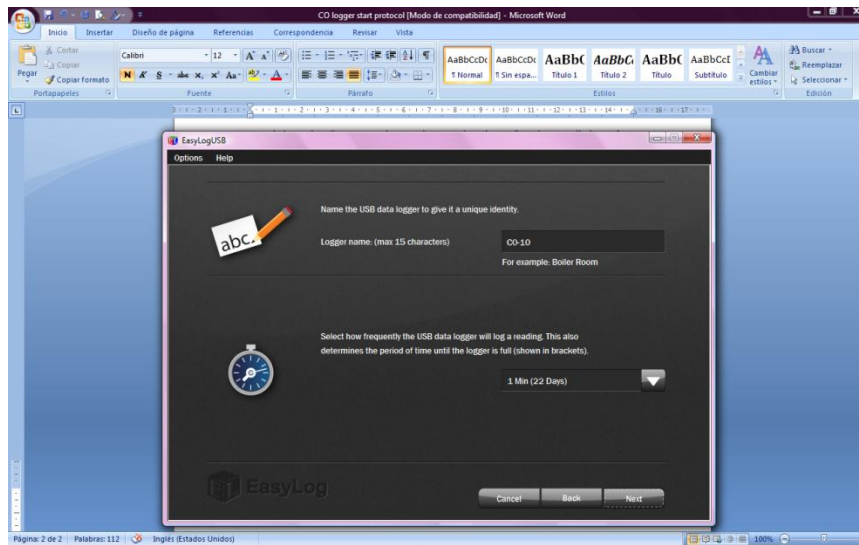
CO logger start protocol [Modo de compatibilidad] - Microsoft Word

Inicio Insertar Diseño de página Referencias Correspondencia Revisar Vista

Cortar
Copiar
Pegar
Copiar formato
Portapapeles

Calibri 12
N K S abe x, x² Aa
Fuente

Párrafo

AaBbCcDc ¶ Normal
AaBbCcDc ¶ Sin espa...
AaBb( Título 1
AaBbC Título 2
AaBb( Título
AaBbCcI Subtítulo
Cambiar estilos
Estilos

Buscar
Reemplazar
Seleccionar
Edición

EasyLogUSB
Options Help

Name the USB data logger to give it a unique identity.

abc.

Logger name: (max 15 characters)
C0-10
For example: Boiler Room

Select how frequently the USB data logger will log a reading. This also determines the period of time until the logger is full (shown in brackets).

1 Min (22 Days)

EasyLog

Cancel Back Next

Página: 2 de 2 Palabras: 112 Inglés (Estados Unidos) 100%